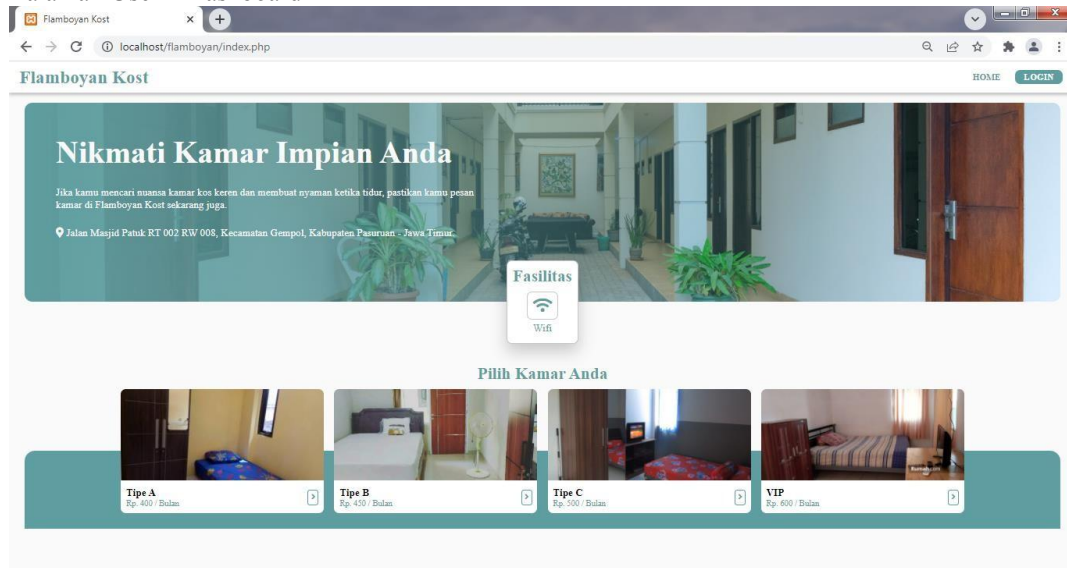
Flamboyan Kost ×

localhost/flamboyan/index.php

Flamboyan Kost

HOME LOGIN

Nikmati Kamar Impian Anda

Jika kamu mencari nuansa kamar kos keren dan membuat nyaman ketika tidur, pastikan kamu pesan kamar di Flamboyan Kost sekarang juga.

Jalan Masjid Patuk RT 002 RW 008, Kecamatan Gempol, Kabupaten Pasuruan - Jawa Timur

Fasilitas

Wifi

Pilih Kamar Anda

Tipe A
Rp. 400 / Bulan

Tipe B
Rp. 450 / Bulan

Tipe C
Rp. 500 / Bulan

VIP
Rp. 600 / Bulan